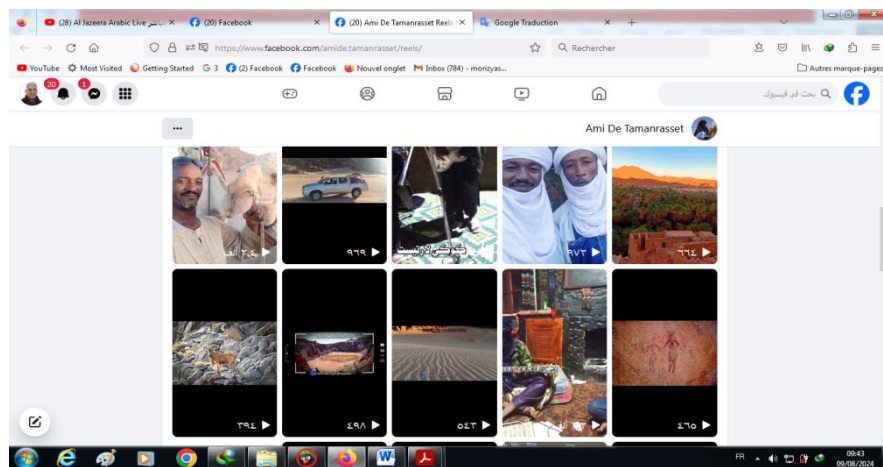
(28) Al Jazeera Arabic Live مباشر ×
(20) Facebook ×
(20) Ami De Tamanrasset Reels ×
Google Traduction ×
+

https://www.facebook.com/amide.tamanrasset/reels/
Rechercher

YouTube
Most Visited
Getting Started
G 3
(2) Facebook
Facebook
Nouvel onglet
Inbox (784) - morizyas...
Autres marque-pages

20
1
بحث في فيسبوك

...
Ami De Tamanrasset

▶ ٣٫٤ ألف
▶ ٩٦٩
▶ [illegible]
▶ ٨٧٣
▶ ٦٦٤
▶ ٣٩٤
▶ ٤٩٨
▶ ٥٤٣
▶ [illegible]
▶ ٤٦٥

FR
09:43
09/08/2024